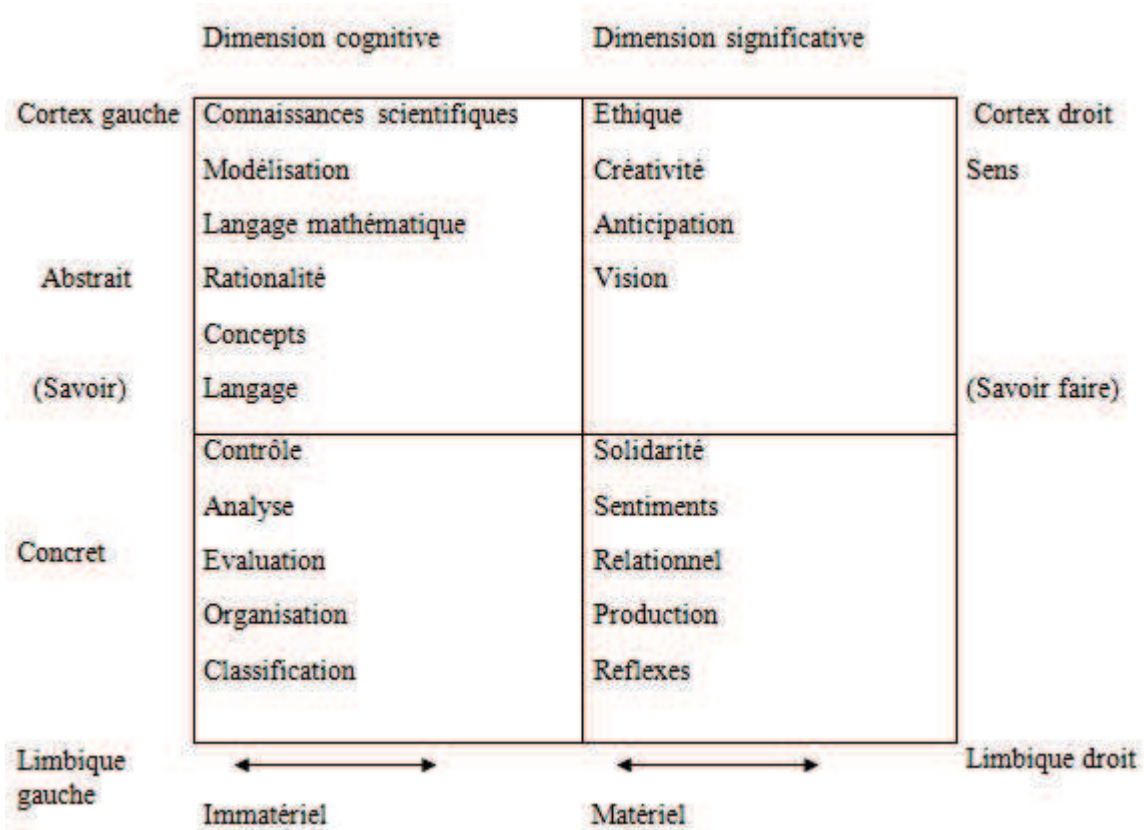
Dimension cognitive

Dimension significative

Cortex gauche

Abstrait

(Savoir)

Concret

Limbique gauche

| Connaissances scientifiques<br>Modélisation<br>Langage mathématique<br>Rationalité<br>Concepts<br>Langage | Ethique<br>Créativité<br>Anticipation<br>Vision |
|---|---|
| Contrôle<br>Analyse<br>Evaluation<br>Organisation<br>Classification | Solidarité<br>Sentiments<br>Relationnel<br>Production<br>Reflexes |

Cortex droit

Sens

(Savoir faire)

Limbique droit

Immatériel

Matériel